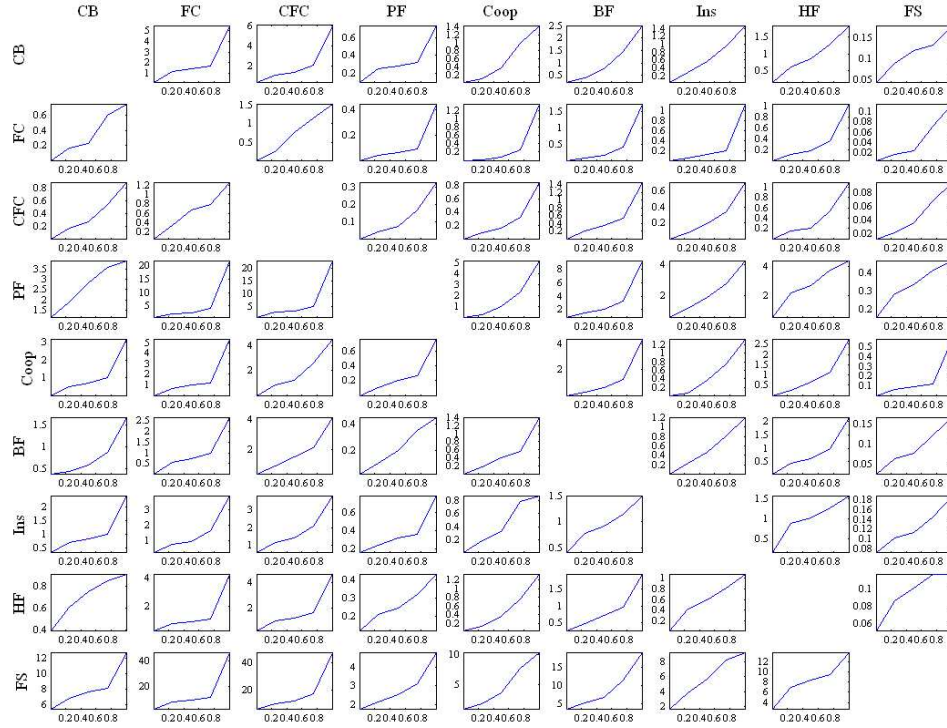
CB FC CFC PF Coop BF Ins HF FS

CB
5 4 3 2 1
0.20.40.60.8
6 4 2
0.20.40.60.8
0.6 0.4 0.2
0.20.40.60.8
1.4 1.2 1 0.8 0.6 0.4 0.2
0.20.40.60.8
2.5 2 1.5 1 0.5
0.20.40.60.8
1.4 1.2 1 0.8 0.6 0.4 0.2
0.20.40.60.8
1.5 1 0.5
0.20.40.60.8
0.15 0.1 0.05
0.20.40.60.8

FC
0.6 0.4 0.2
0.20.40.60.8
1.5 1 0.5
0.20.40.60.8
0.4 0.2
0.20.40.60.8
1.2 1 0.8 0.6 0.4 0.2
0.20.40.60.8
1.5 1 0.5
0.20.40.60.8
1 0.8 0.6 0.4 0.2
0.20.40.60.8
1 0.8 0.6 0.4 0.2
0.20.40.60.8
0.1 0.08 0.06 0.04 0.02
0.20.40.60.8

CFC
0.8 0.6 0.4 0.2
0.20.40.60.8
1.2 1 0.8 0.6 0.4 0.2
0.20.40.60.8
0.3 0.2 0.1
0.20.40.60.8
0.8 0.6 0.4 0.2
0.20.40.60.8
1.4 1.2 1 0.8 0.6 0.4 0.2
0.20.40.60.8
0.6 0.4 0.2
0.20.40.60.8
1 0.8 0.6 0.4 0.2
0.20.40.60.8
0.08 0.06 0.04 0.02
0.20.40.60.8

PF
3.5 3 2.5 2 1.5
0.20.40.60.8
20 15 10 5
0.20.40.60.8
20 15 10 5
0.20.40.60.8
5 4 3 2 1
0.20.40.60.8
8 6 4 2
0.20.40.60.8
4 2
0.20.40.60.8
4 2
0.20.40.60.8
0.4 0.3 0.2
0.20.40.60.8

Coop
3 2 1
0.20.40.60.8
5 4 3 2 1
0.20.40.60.8
4 2
0.20.40.60.8
0.6 0.4 0.2
0.20.40.60.8
4 2
0.20.40.60.8
1.2 1 0.8 0.6 0.4 0.2
0.20.40.60.8
2.5 2 1.5 1 0.5
0.20.40.60.8
0.5 0.4 0.3 0.2 0.1
0.20.40.60.8

BF
1.5 1 0.5
0.20.40.60.8
2.5 2 1.5 1 0.5
0.20.40.60.8
4 2
0.20.40.60.8
0.4 0.2
0.20.40.60.8
1.4 1.2 1 0.8 0.6 0.4 0.2
0.20.40.60.8
1.2 1 0.8 0.6 0.4 0.2
0.20.40.60.8
2 1.5 1 0.5
0.20.40.60.8
0.15 0.1 0.05
0.20.40.60.8

Ins
2 1.5 1 0.5
0.20.40.60.8
3 2 1
0.20.40.60.8
3 2 1
0.20.40.60.8
0.6 0.4 0.2
0.20.40.60.8
0.8 0.6 0.4 0.2
0.20.40.60.8
1.5 1 0.5
0.20.40.60.8
1.5 1 0.5
0.20.40.60.8
0.18 0.16 0.14 0.12 0.1 0.08
0.20.40.60.8

HF
0.8 0.6 0.4
0.20.40.60.8
4 2
0.20.40.60.8
4 2
0.20.40.60.8
0.4 0.3 0.2
0.20.40.60.8
1.2 1 0.8 0.6 0.4 0.2
0.20.40.60.8
1.5 1 0.5
0.20.40.60.8
1 0.8 0.6 0.4 0.2
0.20.40.60.8
0.1 0.08 0.06
0.20.40.60.8

FS
12 10 8 6
0.20.40.60.8
40 20
0.20.40.60.8
40 20
0.20.40.60.8
4 3 2
0.20.40.60.8
10 5
0.20.40.60.8
15 10 5
0.20.40.60.8
8 6 4 2
0.20.40.60.8
12 10 8 6 4
0.20.40.60.8